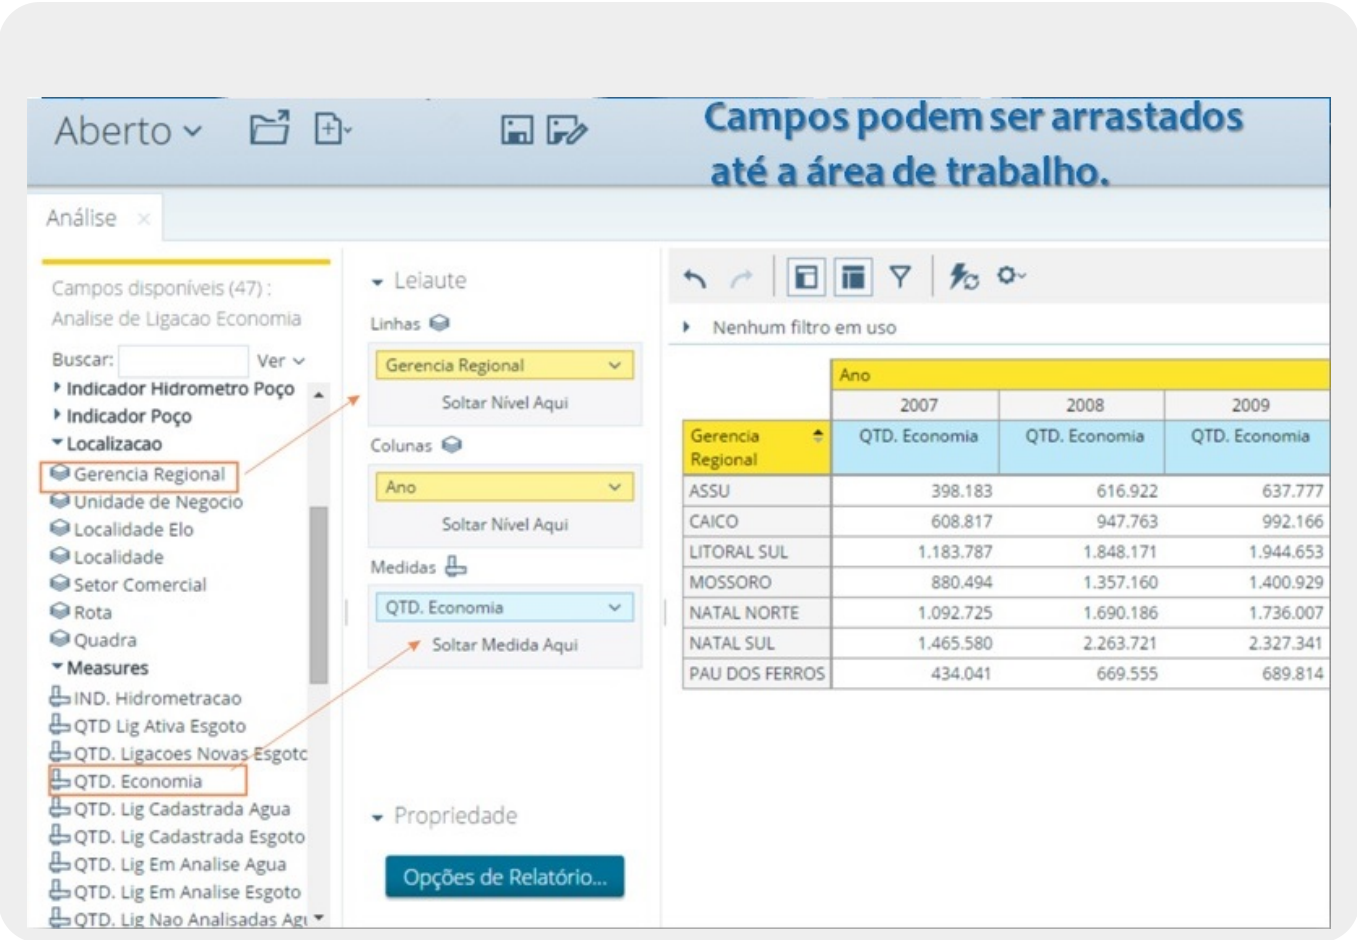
Aberto

Campos podem ser arrastados até a área de trabalho.

Análise ×

Campos disponíveis (47) : Analise de Ligacao Economia

Buscar: Ver

Indicador Hidrometro Poço
Indicador Poço
Localizacao
Gerencia Regional
Unidade de Negocio
Localidade Elo
Localidade
Setor Comercial
Rota
Quadra
Measures
IND. Hidrometracao
QTD Lig Ativa Esgoto
QTD. Ligacoes Novas Esgotc
QTD. Economia
QTD. Lig Cadastrada Agua
QTD. Lig Cadastrada Esgoto
QTD. Lig Em Analise Agua
QTD. Lig Em Analise Esgoto
QTD. Lig Nao Analisadas Agu

Leiaute
Linhas
Gerencia Regional
Soltar Nível Aqui
Colunas
Ano
Soltar Nível Aqui
Medidas
QTD. Economia
Soltar Medida Aqui

Propriedade
Opções de Relatório...

Nenhum filtro em uso

| | Ano | | |
|---|---|---|---|
| | 2007 | 2008 | 2009 |
| Gerencia Regional | QTD. Economia | QTD. Economia | QTD. Economia |
| ASSU | 398.183 | 616.922 | 637.777 |
| CAICO | 608.817 | 947.763 | 992.166 |
| LITORAL SUL | 1.183.787 | 1.848.171 | 1.944.653 |
| MOSSORO | 880.494 | 1.357.160 | 1.400.929 |
| NATAL NORTE | 1.092.725 | 1.690.186 | 1.736.007 |
| NATAL SUL | 1.465.580 | 2.263.721 | 2.327.341 |
| PAU DOS FERROS | 434.041 | 669.555 | 689.814 |